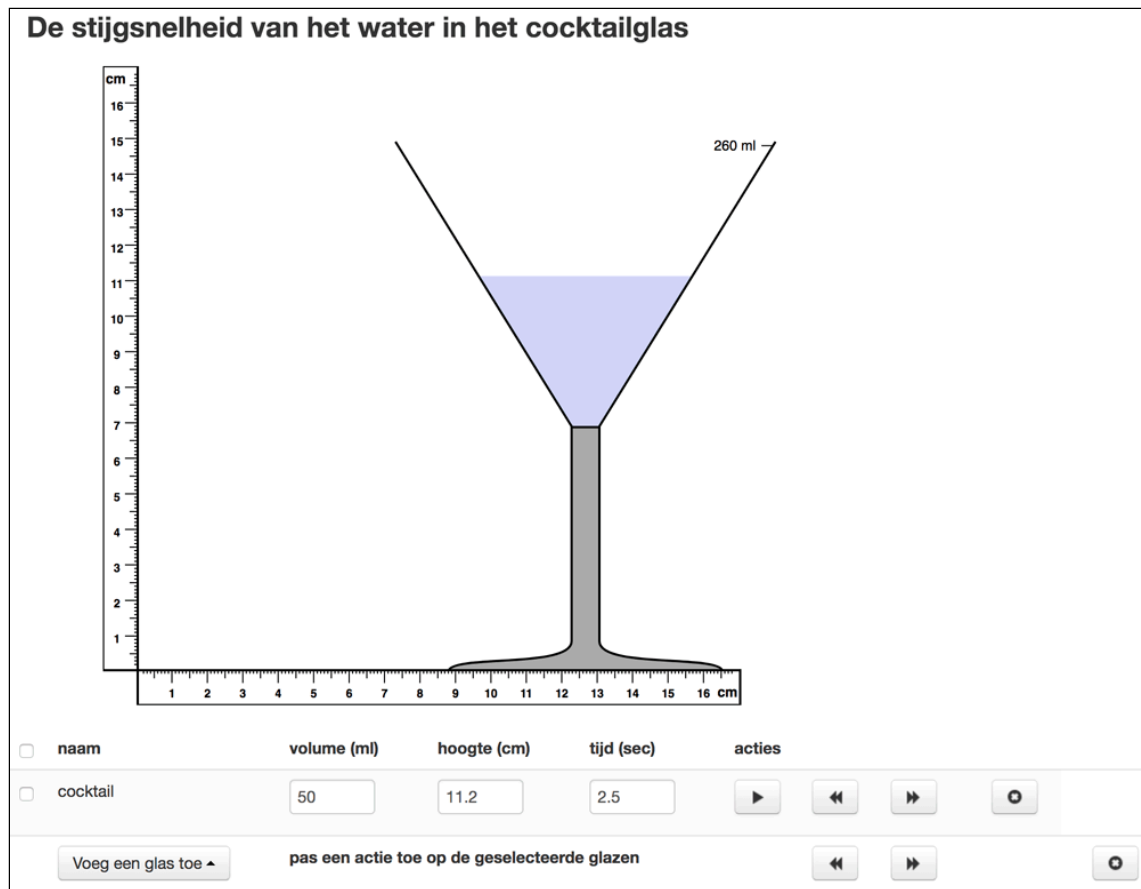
De stijgsnelheid van het water in het cocktailglas

cm
16
15
14
13
12
11
10
9
8
7
6
5
4
3
2
1

1 2 3 4 5 6 7 8 9 10 11 12 13 14 15 16 cm

260 ml

| naam | volume (ml) | hoogte (cm) | tijd (sec) | acties |
|---|---|---|---|---|
| cocktail | 50 | 11.2 | 2.5 | |

Voeg een glas toe

pas een actie toe op de geselecteerde glazen